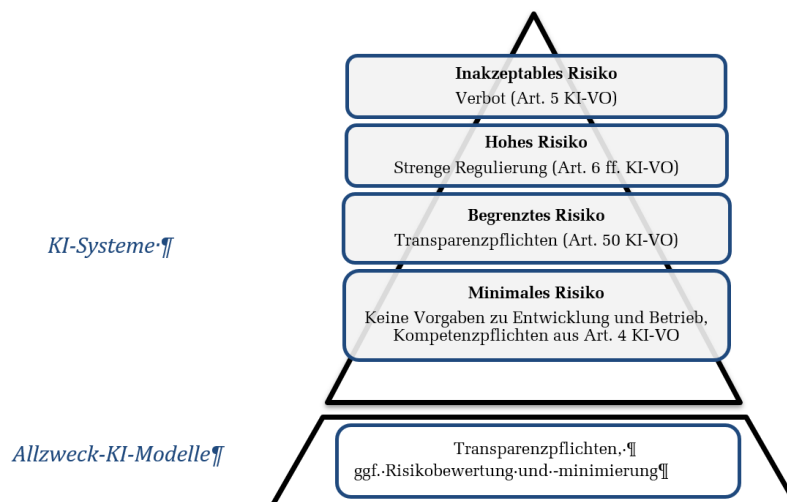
**Inakzeptables Risiko**
Verbot (Art. 5 KI-VO)

**Hohes Risiko**
Strenge Regulierung (Art. 6 ff. KI-VO)

*KI-Systeme·¶*

**Begrenztes Risiko**
Transparenzpflichten (Art. 50 KI-VO)

**Minimales Risiko**
Keine Vorgaben zu Entwicklung und Betrieb, Kompetenzpflichten aus Art. 4 KI-VO

*Allzweck-KI-Modelle¶*

Transparenzpflichten,·¶
ggf.·Risikobewertung·und·-minimierung¶